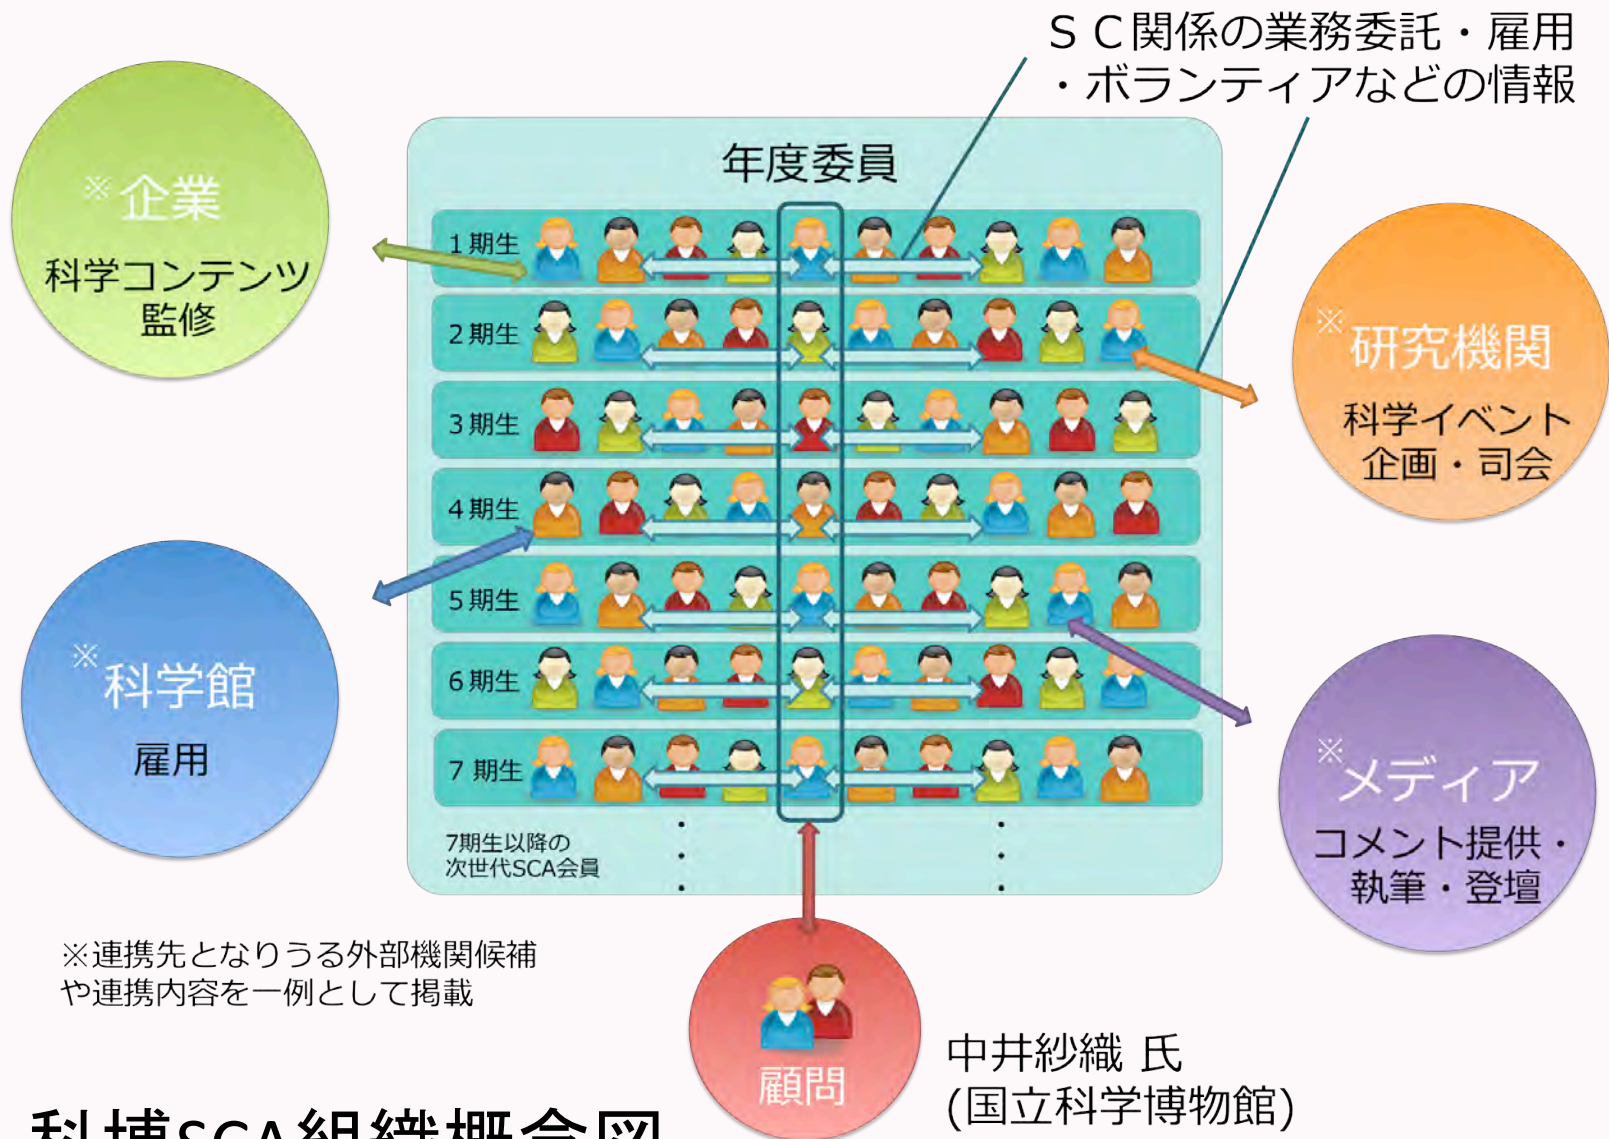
ＳＣ関係の業務委託・雇用
・ボランティアなどの情報

※企業
科学コンテンツ
監修

年度委員

1期生
2期生
3期生
4期生
5期生
6期生
7期生

7期生以降の
次世代SCA会員

※研究機関
科学イベント
企画・司会

※科学館
雇用

※メディア
コメント提供・
執筆・登壇

※連携先となりうる外部機関候補
や連携内容を一例として掲載

顧問

中井紗織 氏
(国立科学博物館)

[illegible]